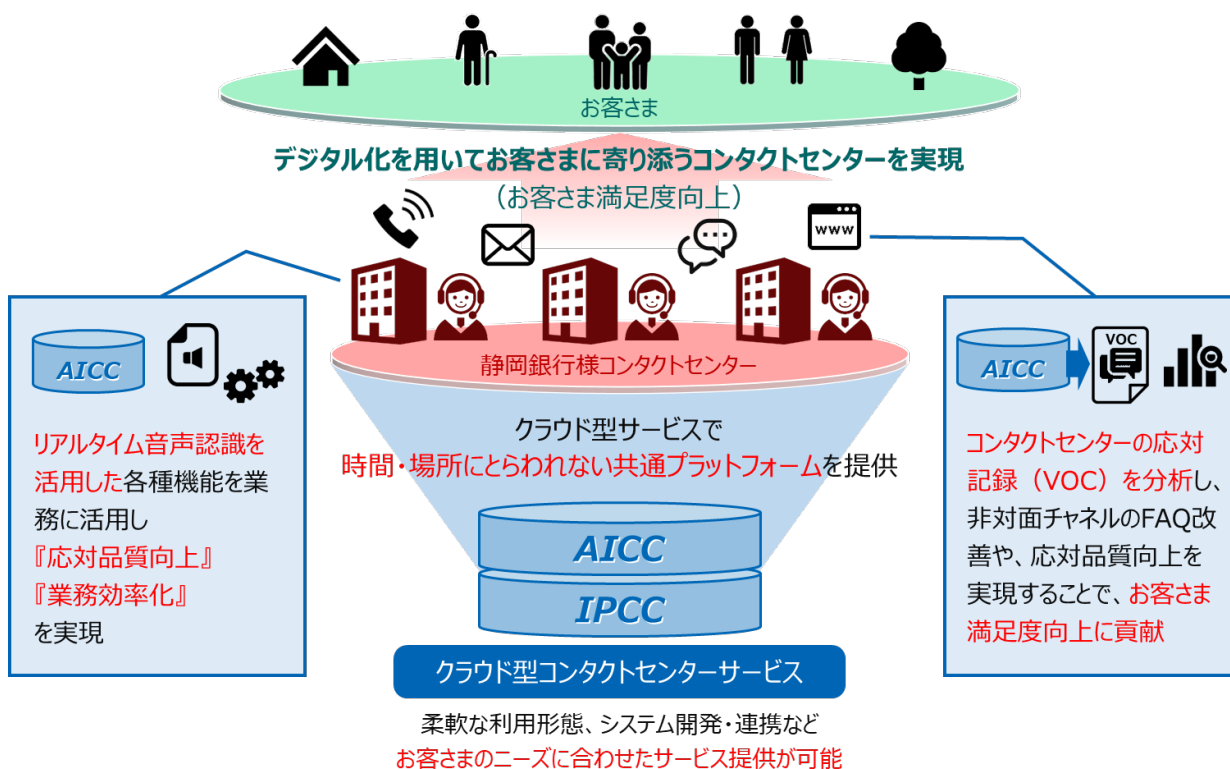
お客さま

デジタル化を用いてお客さまに寄り添うコンタクトセンターを実現
（お客さま満足度向上）

www

静岡銀行様コンタクトセンター

AICC

リアルタイム音声認識を活用した各種機能を業務に活用し『応対品質向上』『業務効率化』を実現

クラウド型サービスで
時間・場所にとらわれない共通プラットフォームを提供

AICC
IPCC

クラウド型コンタクトセンターサービス

柔軟な利用形態、システム開発・連携など
お客さまのニーズに合わせたサービス提供が可能

AICC

VOC

コンタクトセンターの応対記録（VOC）を分析し、非対面チャネルのFAQ改善や、応対品質向上を実現することで、お客さま満足度向上に貢献